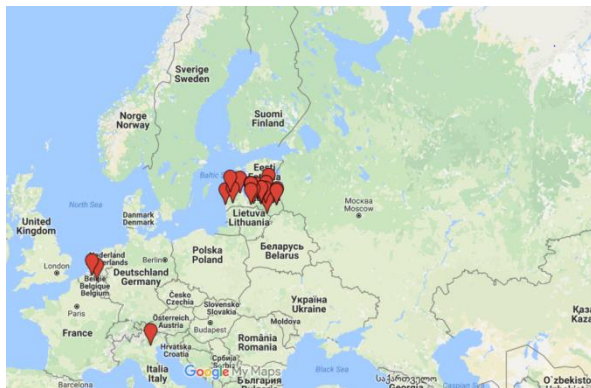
Sverige
Sweden

Suomi
Finland

Norge
Norway

Eesti
Estonia

Baltic Sea

North Sea

Denmark
Danmark

Lietuva
Lithuania

Москва
Moscow

United
Kingdom

London

Nederland
Netherlands

Berlin

Polska
Poland

Беларусь
Belarus

Deutschland
Germany

België
Belgique
Belgium

Paris

Česko
Czechia

Slovensko
Slovakia

Україна
Ukraine

France

Österreich
Austria

Budapest

Moldova

Hrvatska
Croatia

România
Romania

Italia
Italy

Србија

България

Black Sea

Barcelona

Google My Maps

საქართველო

O'zbekisto

Kaza